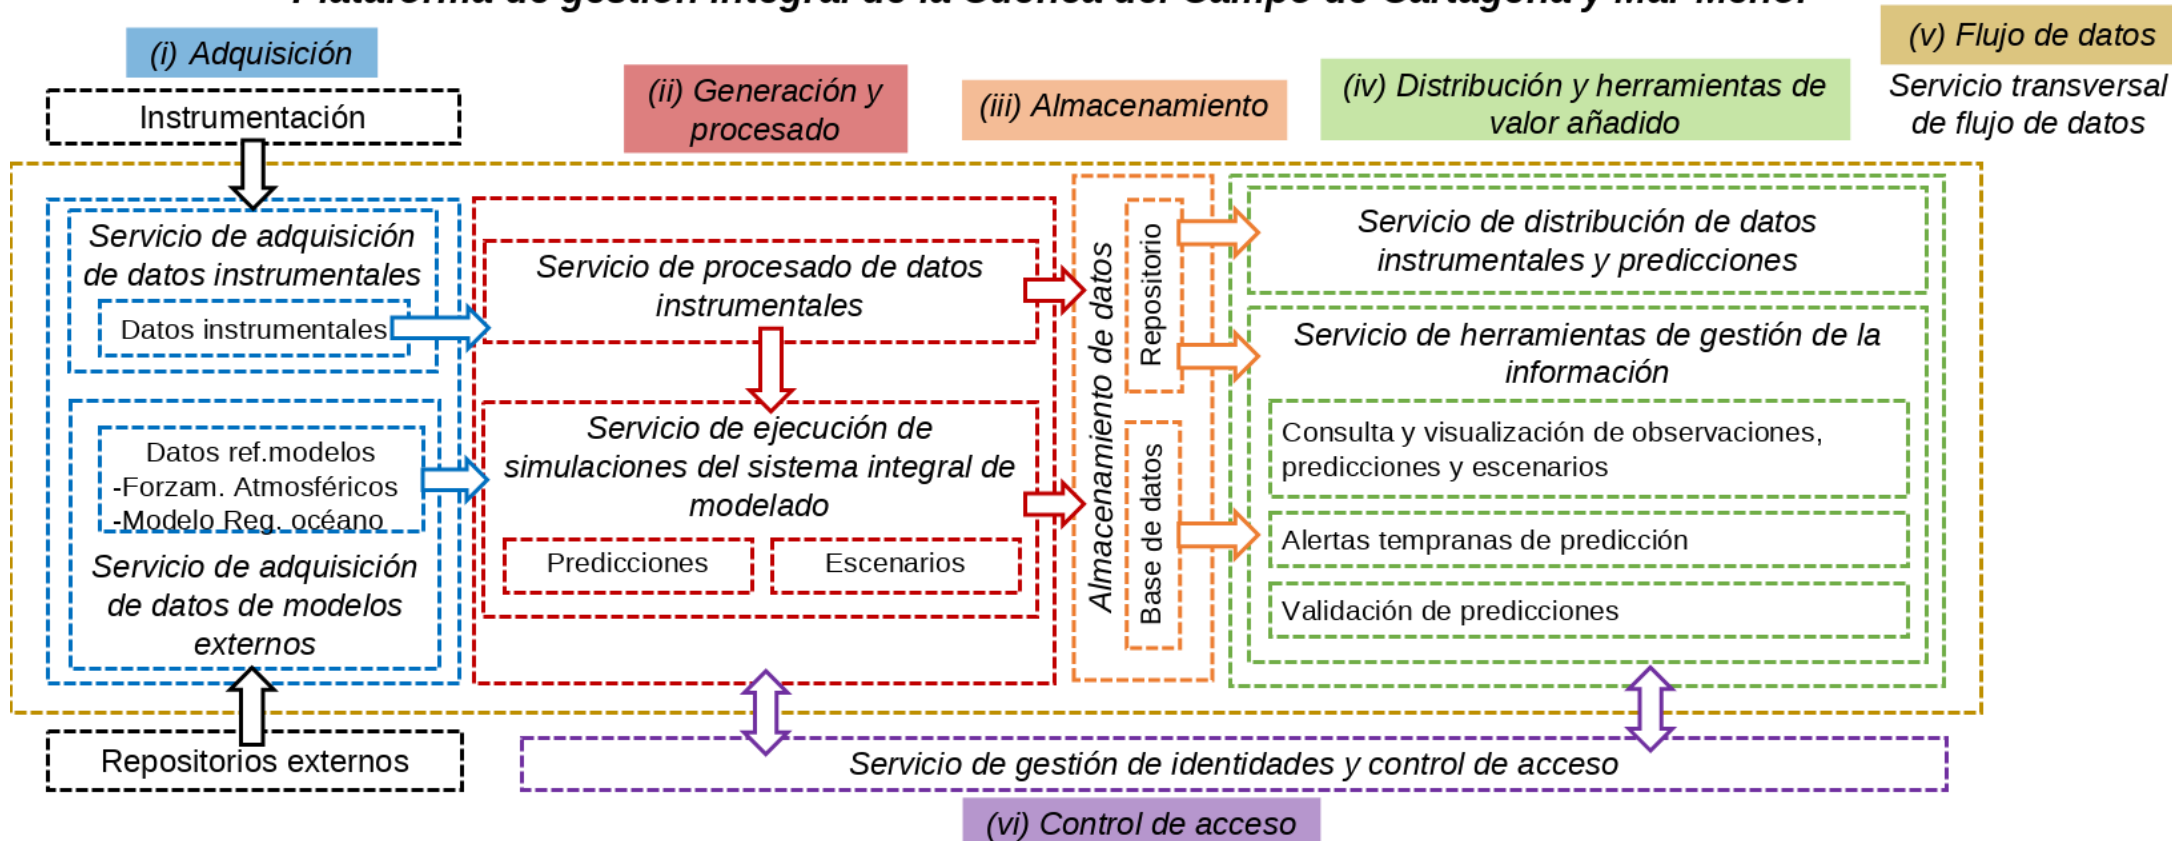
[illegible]

(i) Adquisición

Instrumentación

(ii) Generación y procesado

(iii) Almacenamiento

(iv) Distribución y herramientas de valor añadido

(v) Flujo de datos

Servicio transversal de flujo de datos

Servicio de adquisición de datos instrumentales

Datos instrumentales

Datos ref.modelos
-Forzam. Atmosféricos
-Modelo Reg. océano

Servicio de adquisición de datos de modelos externos

Servicio de procesado de datos instrumentales

Servicio de ejecución de simulaciones del sistema integral de modelado

Predicciones

Escenarios

Almacenamiento de datos

Repositorio

Base de datos

Servicio de distribución de datos instrumentales y predicciones

Servicio de herramientas de gestión de la información

Consulta y visualización de observaciones, predicciones y escenarios

Alertas tempranas de predicción

Validación de predicciones

Repositorios externos

Servicio de gestión de identidades y control de acceso

(vi) Control de acceso